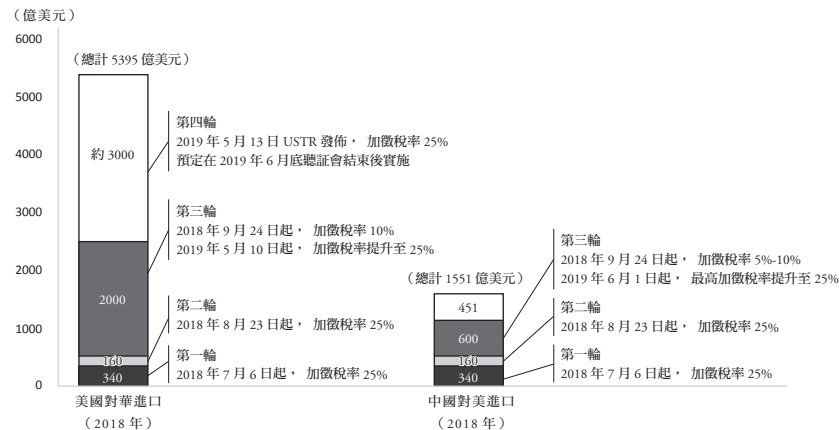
（億美元）

6000
5000
4000
3000
2000
1000
0

（總計 5395 億美元）

約 3000

2000

160

340

第四輪
2019 年 5 月 13 日 USTR 發佈， 加徵稅率 25%
預定在 2019 年 6 月底聽証會結束後實施

第三輪
2018 年 9 月 24 日起， 加徵稅率 10%
2019 年 5 月 10 日起， 加徵稅率提升至 25%

第二輪
2018 年 8 月 23 日起， 加徵稅率 25%

第一輪
2018 年 7 月 6 日起， 加徵稅率 25%

美國對華進口
（2018 年）

（總計 1551 億美元）

451

600

160

340

第三輪
2018 年 9 月 24 日起， 加徵稅率 5%-10%
2019 年 6 月 1 日起， 最高加徵稅率提升至 25%

第二輪
2018 年 8 月 23 日起， 加徵稅率 25%

第一輪
2018 年 7 月 6 日起， 加徵稅率 25%

中國對美進口
（2018 年）